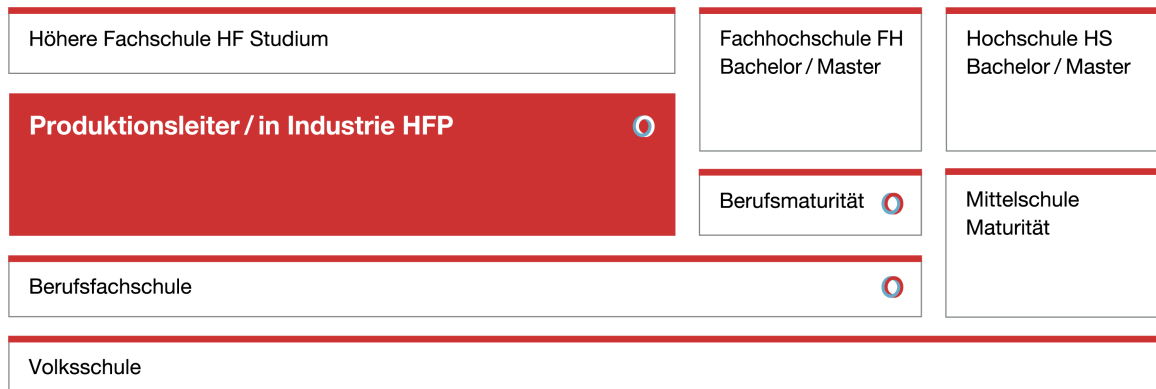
Höhere Fachschule HF Studium

Produktionsleiter / in Industrie HFP

Fachhochschule FH
Bachelor / Master

Hochschule HS
Bachelor / Master

Berufsmaturität

Mittelschule
Maturität

Berufsfachschule

Volksschule